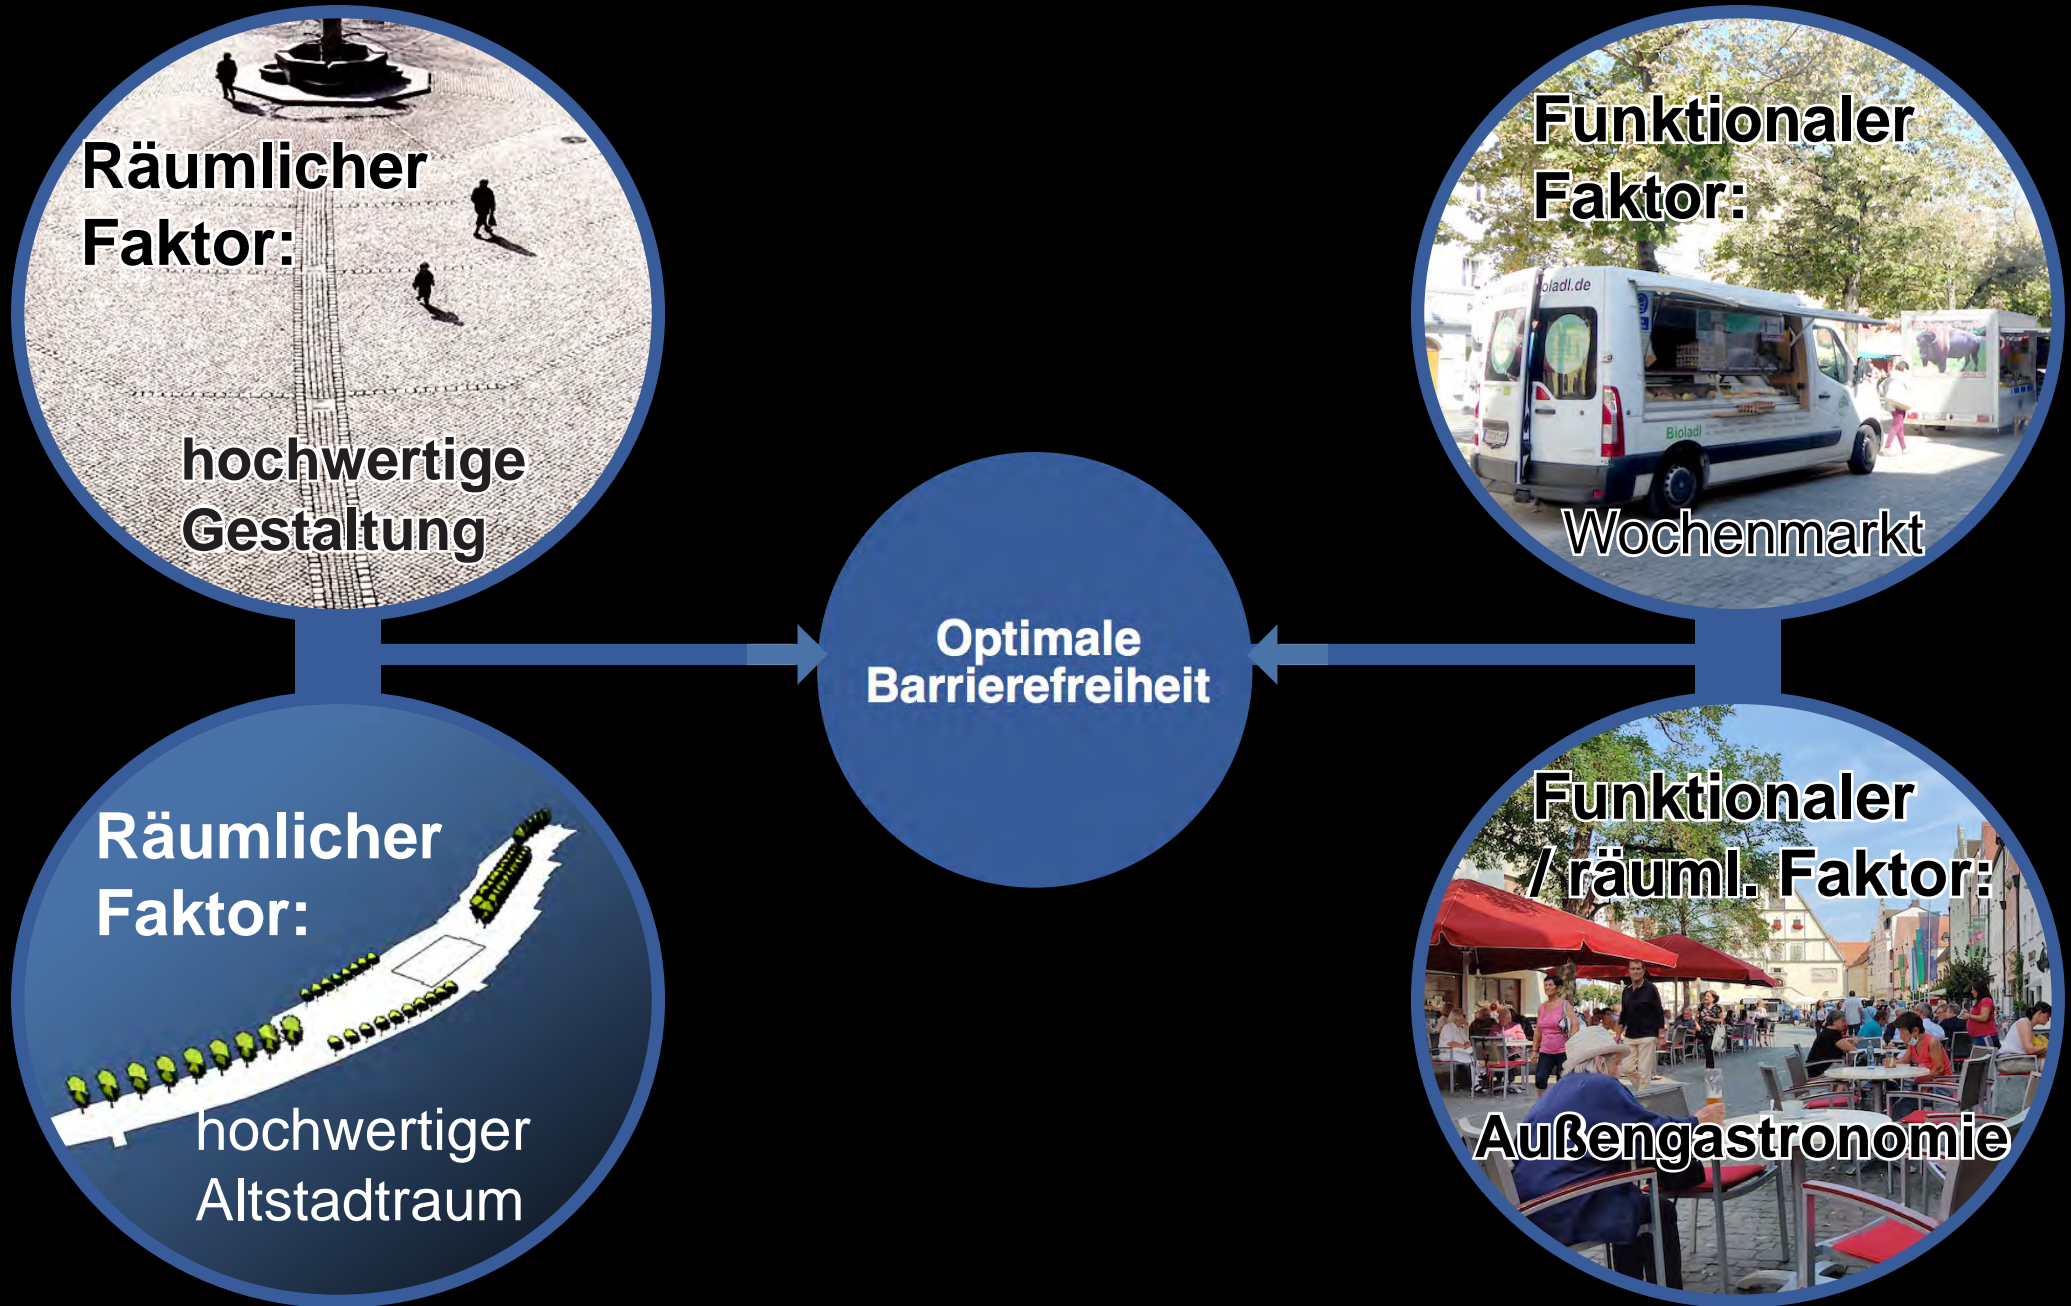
Räumlicher Faktor:

hochwertige Gestaltung

Funktionaler Faktor:

Wochenmarkt

Optimale Barrierefreiheit

Räumlicher Faktor:

hochwertiger Altstadtraum

Funktionaler / räuml. Faktor:

Außengastronomie